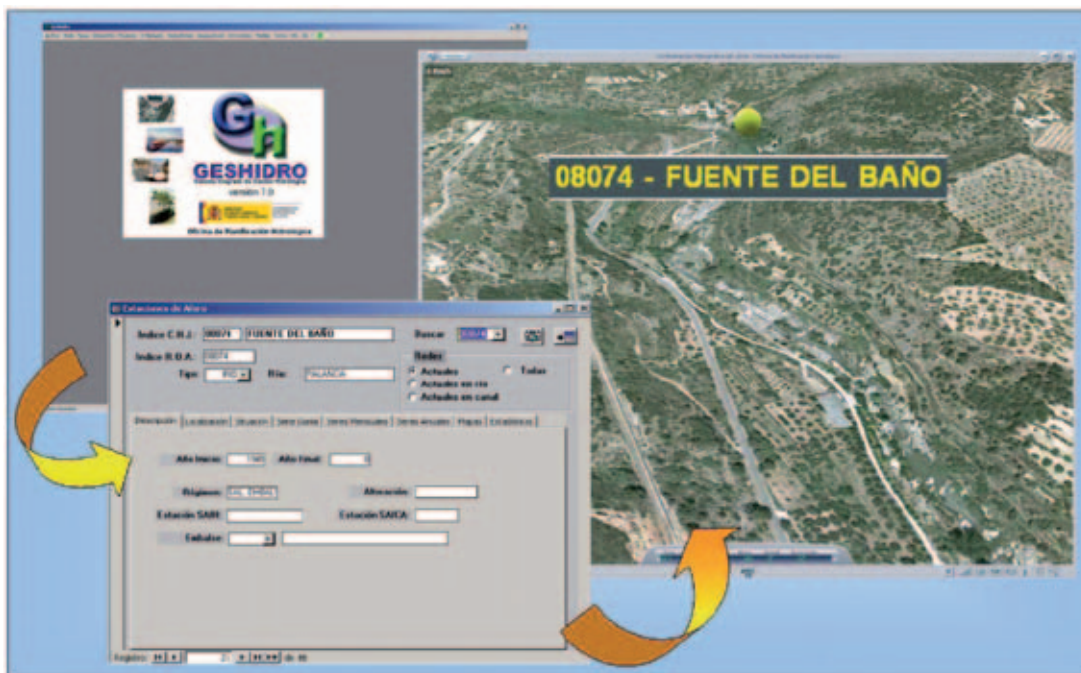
GH
GESHIDRO
versión 1.0
Oficina de Planificación Hidrológica

08074 - FUENTE DEL BAÑO

Estaciones de Aforo
Indice C.H.J.: 08074 FUENTE DEL BAÑO
Buscar:
Indice R.O.A.: 08074
Tipo: RIO
Río: PALANCIA
Redes
Actuales
Todas
Actuales en río
Actuales en canal
Descripción | Localización | Situación | Serie Diaria | Series Mensuales | Series Anuales | Mapas | Estadísticas
Año Inicio: 1945
Año final:
Régimen: ALTERADO
Alteración:
Estación SAIH:
Estación SAICA:
Embalse:
Registro: 1 de 99